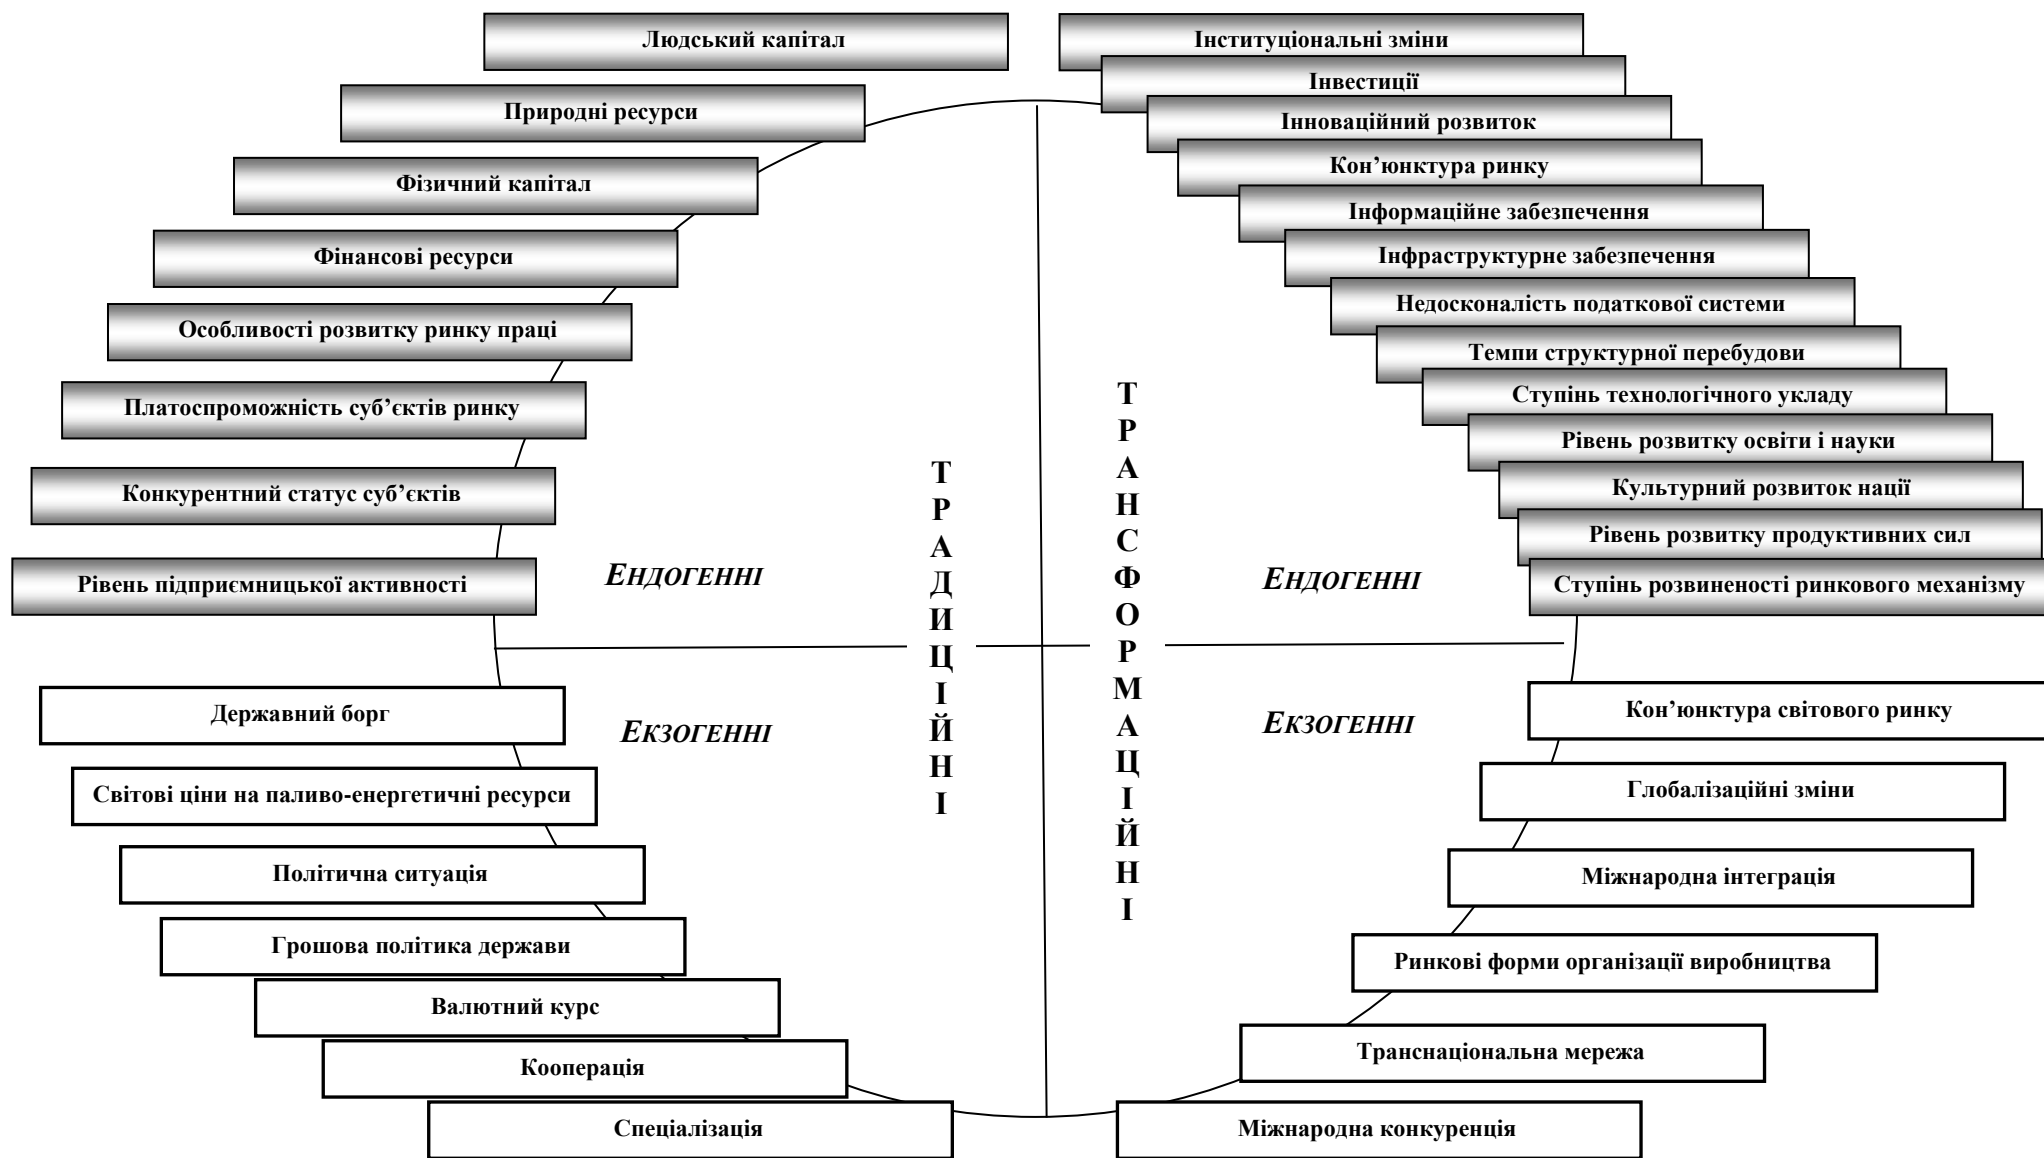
Людський капітал
Природні ресурси
Фізичний капітал
Фінансові ресурси
Особливості розвитку ринку праці
Платоспроможність суб'єктів ринку
Конкурентний статус суб'єктів
Рівень підприємницької активності

ЕНДОГЕННІ

ЕКЗОГЕННІ

Державний борг
Світові ціни на паливо-енергетичні ресурси
Політична ситуація
Грошова політика держави
Валютний курс
Кооперація
Спеціалізація

ТРАДИЦІЙНІ

ТРАНСФОРМАЦІЙНІ

Інституціональні зміни
Інвестиції
Інноваційний розвиток
Кон'юнктура ринку
Інформаційне забезпечення
Інфраструктурне забезпечення
Недосконаліcть податкової системи
Темпи структурної перебудови
Ступінь технологічного укладу
Рівень розвитку освіти і науки
Культурний розвиток нації
Рівень розвитку продуктивних сил
Ступінь розвиненості ринкового механізму

ЕНДОГЕННІ

ЕКЗОГЕННІ

Кон'юнктура світового ринку
Глобалізаційні зміни
Міжнародна інтеграція
Ринкові форми організації виробництва
Транснаціональна мережа
Міжнародна конкуренція